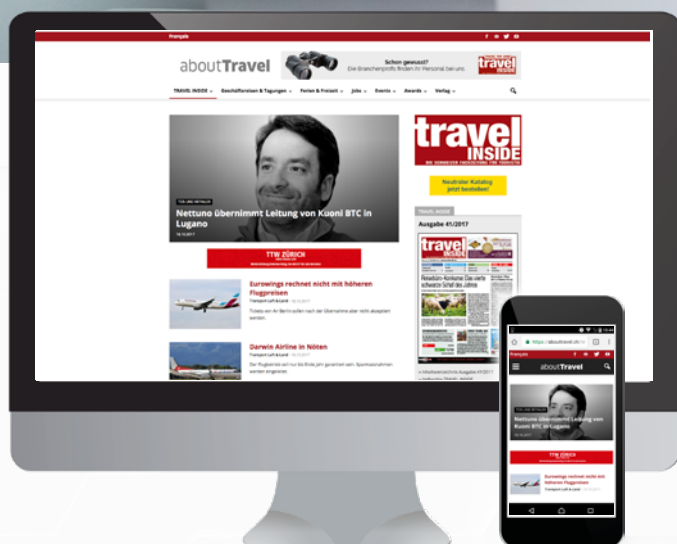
Français

aboutTravel

Schon gewusst?
Die Branchenprofis finden ihr Personal bei uns.

travel INSIDE

TRAVEL INSIDE Geschäftsreisen & Tagungen Ferien & Freizeit Jobs Events Awards Verlag

Nettuno übernimmt Leitung von Kuoni BTC in Lugano

TTW ZÜRICH

Eurowings rechnet nicht mit höheren Flugpreisen

Transport Luft & Land

Darwin Airline in Nöten

Transport Luft & Land

travel INSIDE

Neutraler Katalog jetzt bestellen!

TRAVEL INSIDE

Ausgabe 41/2017

Français

aboutTravel

Nettuno übernimmt Leitung von Kuoni BTC in Lugano

TTW ZÜRICH

Eurowings rechnet nicht mit höheren Flugpreisen

Transport Luft & Land